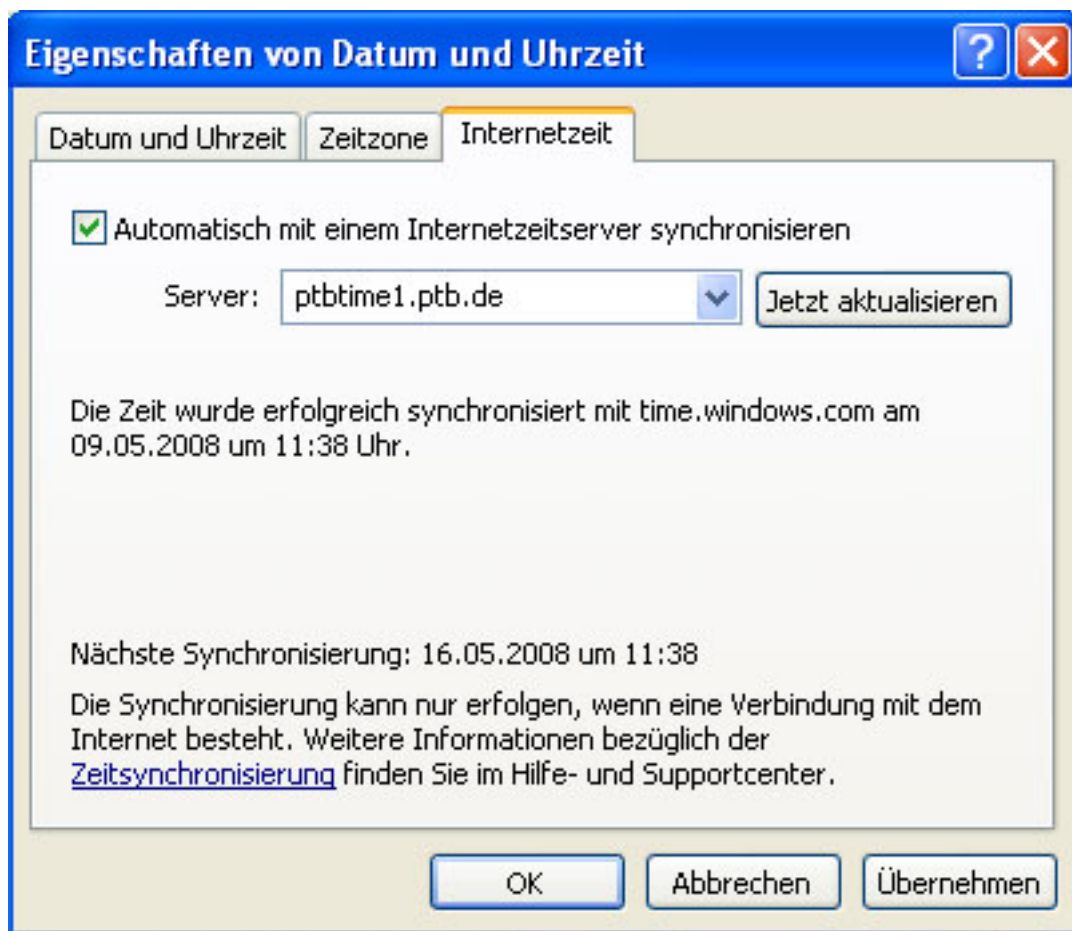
Eigenschaften von Datum und Uhrzeit

?

Datum und Uhrzeit | Zeitzone | Internetzeit

Automatisch mit einem Internetzeitserver synchronisieren

Server: ptbtime1.ptb.de

Jetzt aktualisieren

Die Zeit wurde erfolgreich synchronisiert mit time.windows.com am 09.05.2008 um 11:38 Uhr.

Nächste Synchronisierung: 16.05.2008 um 11:38

Die Synchronisierung kann nur erfolgen, wenn eine Verbindung mit dem Internet besteht. Weitere Informationen bezüglich der Zeitsynchronisierung finden Sie im Hilfe- und Supportcenter.

OK

Abbrechen

Übernehmen